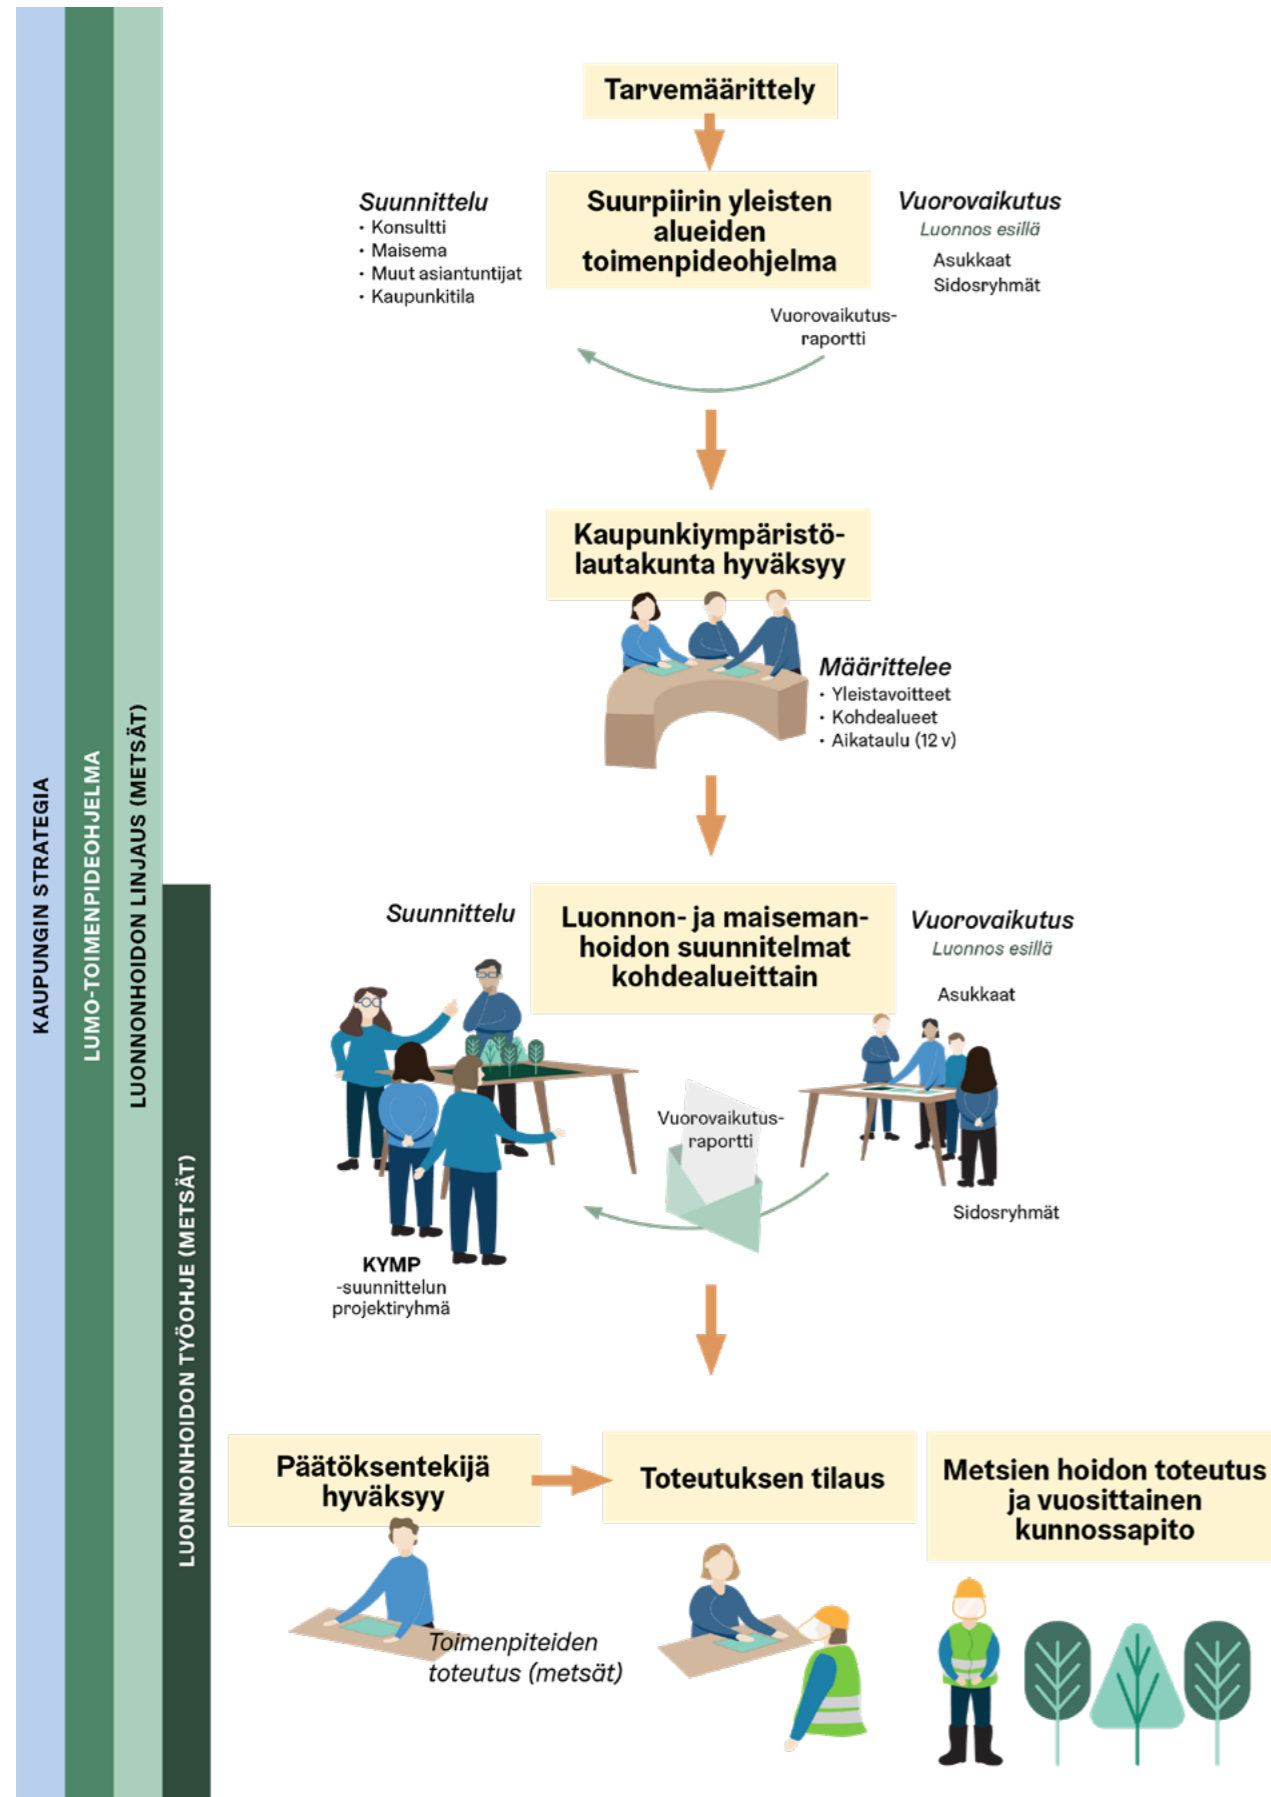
KAUPUNGIN STRATEGIA

LUMO-TOIMENPIDEOHJELMA

LUONNONHOIDON LINJAUS (METSÄT)

LUONNONHOIDON TYÖOHJE (METSÄT)

Tarvemäärittely

Suunnittelu
- Konsultti
- Maisema
- Muut asiantuntijat
- Kaupunkitila

Suurpiirin yleisten alueiden toimenpideohjelma

Vuorovaikutus
Luonnos esillä
Asukkaat
Sidosryhmät

Vuorovaikutusraportti

Kaupunkiympäristölautakunta hyväksyy

Määrittelee
- Yleistavoitteet
- Kohdealueet
- Aikataulu (12 v)

Suunnittelu

Luonnon- ja maisemanhoidon suunnitelmat kohdealueittain

Vuorovaikutus
Luonnos esillä
Asukkaat

Vuorovaikutusraportti

Sidosryhmät

KYMP -suunnittelun projektiryhmä

Päätöksentekijä hyväksyy

Toteutuksen tilaus

Metsien hoidon toteutus ja vuosittainen kunnossapito

Toimenpiteiden toteutus (metsät)